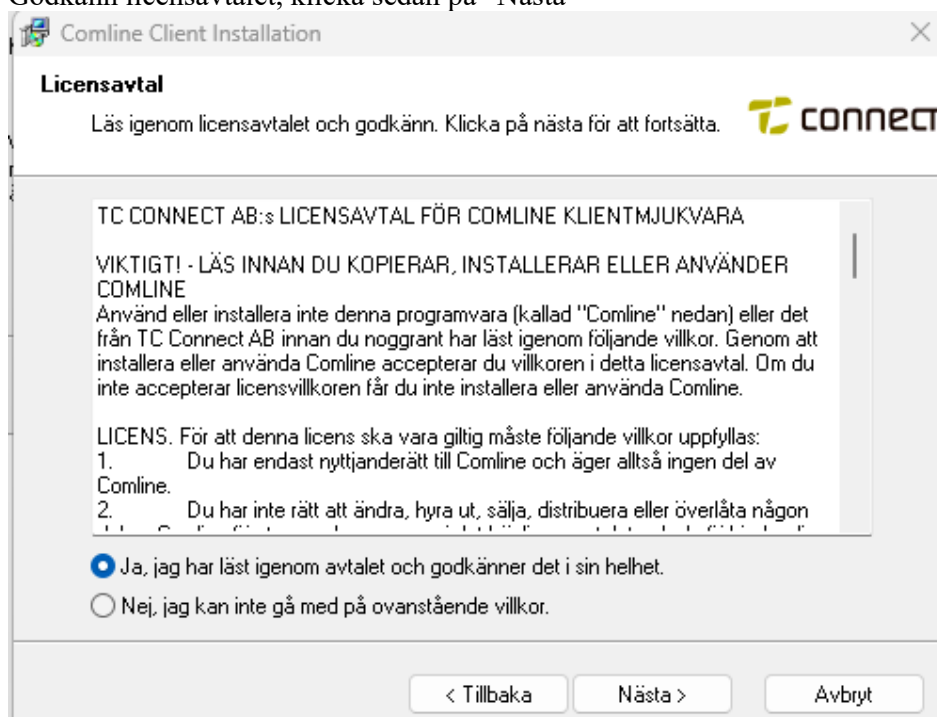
Godkänn licensavtalet, klicka sedan på "Nästa"

Comline Client Installation

×

**Licensavtal**

Läs igenom licensavtalet och godkänn. Klicka på nästa för att fortsätta.

CONNECT

TC CONNECT AB:s LICENSAVTAL FÖR COMLINE KLIENTMJUKVARA

VIKTIGT! - LÄS INNAN DU KOPIERAR, INSTALLERAR ELLER ANVÄNDER COMLINE
Använd eller installera inte denna programvara (kallad "Comline" nedan) eller det från TC Connect AB innan du noggrant har läst igenom följande villkor. Genom att installera eller använda Comline accepterar du villkoren i detta licensavtal. Om du inte accepterar licensvillkoren får du inte installera eller använda Comline.

LICENS. För att denna licens ska vara giltig måste följande villkor uppfyllas:
1. Du har endast nyttjanderätt till Comline och äger alltså ingen del av Comline.
2. Du har inte rätt att ändra, hyra ut, sälja, distribuera eller överlåta någon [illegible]

Ja, jag har läst igenom avtalet och godkänner det i sin helhet.

Nej, jag kan inte gå med på ovanstående villkor.

< Tillbaka

Nästa >

Avbryt